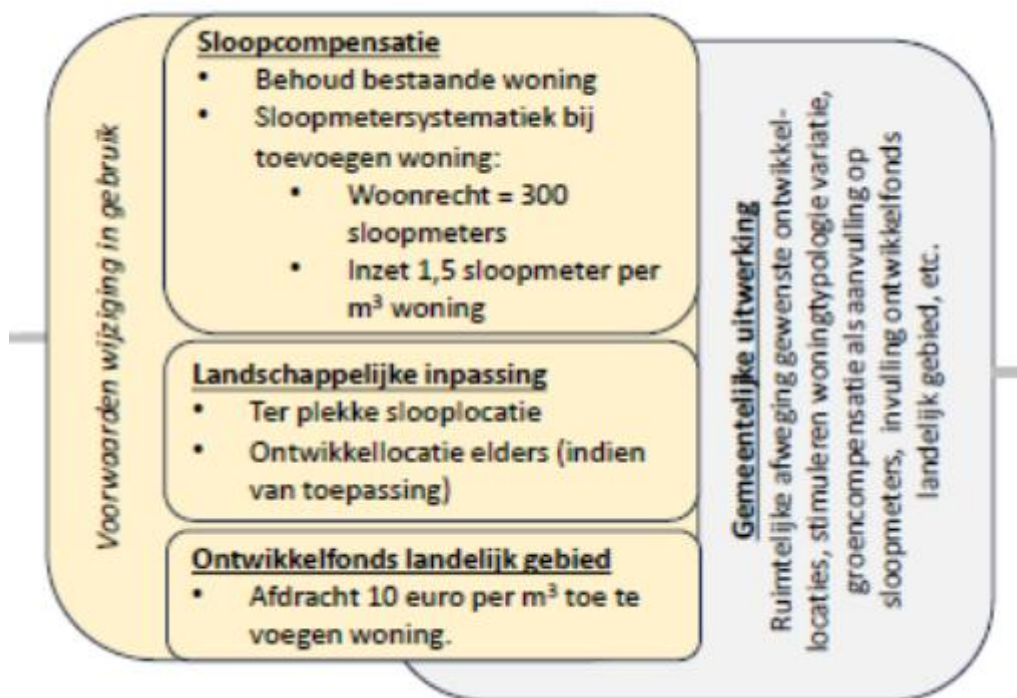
Voorwaarden wijziging in gebruik

Sloopcompensatie
- Behoud bestaande woning
- Sloopmetersystematiek bij toevoegen woning:
  - Woonrecht = 300 sloopmeters
  - Inzet 1,5 sloopmeter per m$^3$ woning

Landschappelijke inpassing
- Ter plekke slooplocatie
- Ontwikkellocatie elders (indien van toepassing)

Ontwikkelfonds landelijk gebied
- Afdracht 10 euro per m$^3$ toe te voegen woning.

Gemeentelijke uitwerking
Ruimtelijke afweging gewenste ontwikkellocaties, stimuleren woningtypologie variatie, groencompensatie als aanvulling op sloopmeters, invulling ontwikkelfonds landelijk gebied, etc.